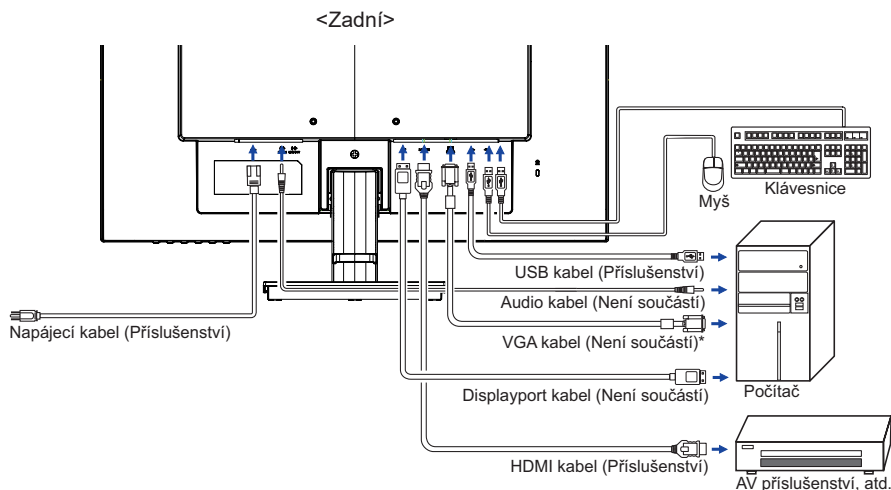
<Zadní>

Klávesnice

Myš

USB kabel (Příslušenství)

Audio kabel (Není součástí)

Napájecí kabel (Příslušenství)

VGA kabel (Není součástí)*

Počítač

Displayport kabel (Není součástí)

HDMI kabel (Příslušenství)

AV příslušenství, atd.